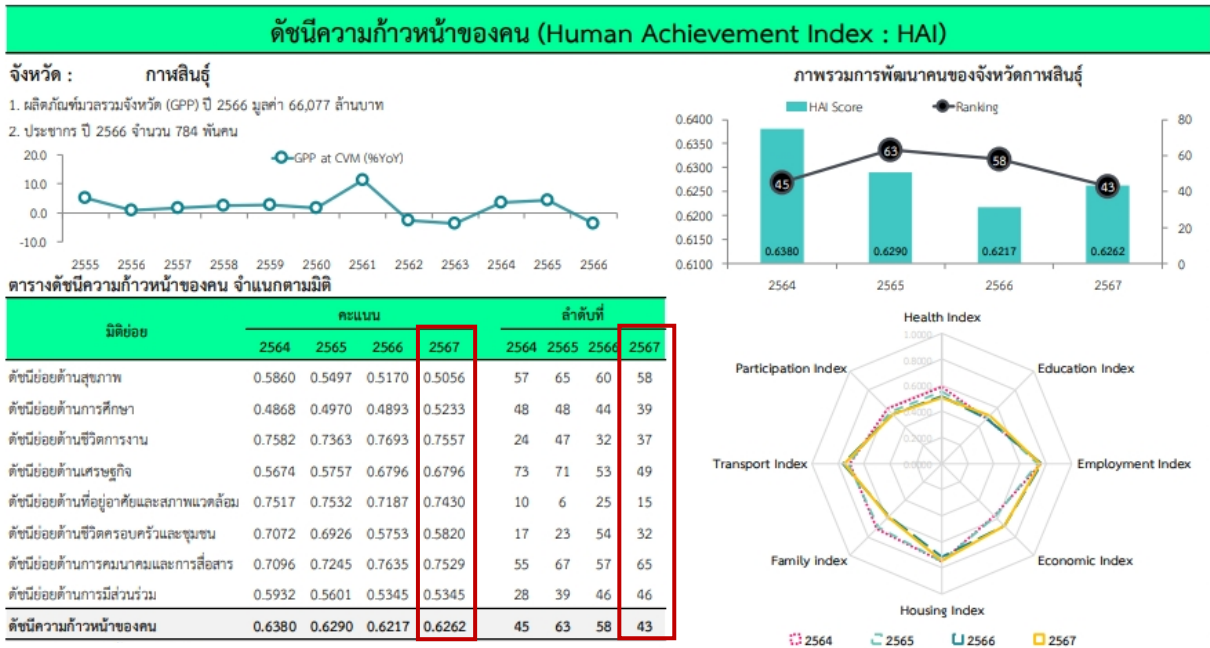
ดัชนีความก้าวหน้าของคน (Human Achievement Index : HAI)

จังหวัด : กาฬสินธุ์

1. ผลิตภัณฑ์มวลรวมจังหวัด (GPP) ปี 2566 มูลค่า 66,077 ล้านบาท

2. ประชากร ปี 2566 จำนวน 784 พันคน

GPP at CVM (%YoY)

20.0
10.0
0.0
-10.0

2555 2556 2557 2558 2559 2560 2561 2562 2563 2564 2565 2566

ภาพรวมการพัฒนาคนของจังหวัดกาฬสินธุ์

HAI Score
Ranking

0.6400
0.6350
0.6300
0.6250
0.6200
0.6150
0.6100

80
60
40
20
0

45 63 58 43

0.6380 0.6290 0.6217 0.6262

2564 2565 2566 2567

ตารางดัชนีความก้าวหน้าของคน จำแนกตามมิติ

| มิติย่อย | คะแนน 2564 | คะแนน 2565 | คะแนน 2566 | คะแนน 2567 | ลำดับที่ 2564 | ลำดับที่ 2565 | ลำดับที่ 2566 | ลำดับที่ 2567 |
|---|---|---|---|---|---|---|---|---|
| ดัชนีย่อยด้านสุขภาพ | 0.5860 | 0.5497 | 0.5170 | 0.5056 | 57 | 65 | 60 | 58 |
| ดัชนีย่อยด้านการศึกษา | 0.4868 | 0.4970 | 0.4893 | 0.5233 | 48 | 48 | 44 | 39 |
| ดัชนีย่อยด้านชีวิตการงาน | 0.7582 | 0.7363 | 0.7693 | 0.7557 | 24 | 47 | 32 | 37 |
| ดัชนีย่อยด้านเศรษฐกิจ | 0.5674 | 0.5757 | 0.6796 | 0.6796 | 73 | 71 | 53 | 49 |
| ดัชนีย่อยด้านที่อยู่อาศัยและสภาพแวดล้อม | 0.7517 | 0.7532 | 0.7187 | 0.7430 | 10 | 6 | 25 | 15 |
| ดัชนีย่อยด้านชีวิตครอบครัวและชุมชน | 0.7072 | 0.6926 | 0.5753 | 0.5820 | 17 | 23 | 54 | 32 |
| ดัชนีย่อยด้านการคมนาคมและการสื่อสาร | 0.7096 | 0.7245 | 0.7635 | 0.7529 | 55 | 67 | 57 | 65 |
| ดัชนีย่อยด้านการมีส่วนร่วม | 0.5932 | 0.5601 | 0.5345 | 0.5345 | 28 | 39 | 46 | 46 |
| ดัชนีความก้าวหน้าของคน | 0.6380 | 0.6290 | 0.6217 | 0.6262 | 45 | 63 | 58 | 43 |

Health Index
Education Index
Employment Index
Economic Index
Housing Index
Family Index
Transport Index
Participation Index

1.0000
0.8000
0.6000
0.4000
0.2000
0.0000

2564 2565 2566 2567